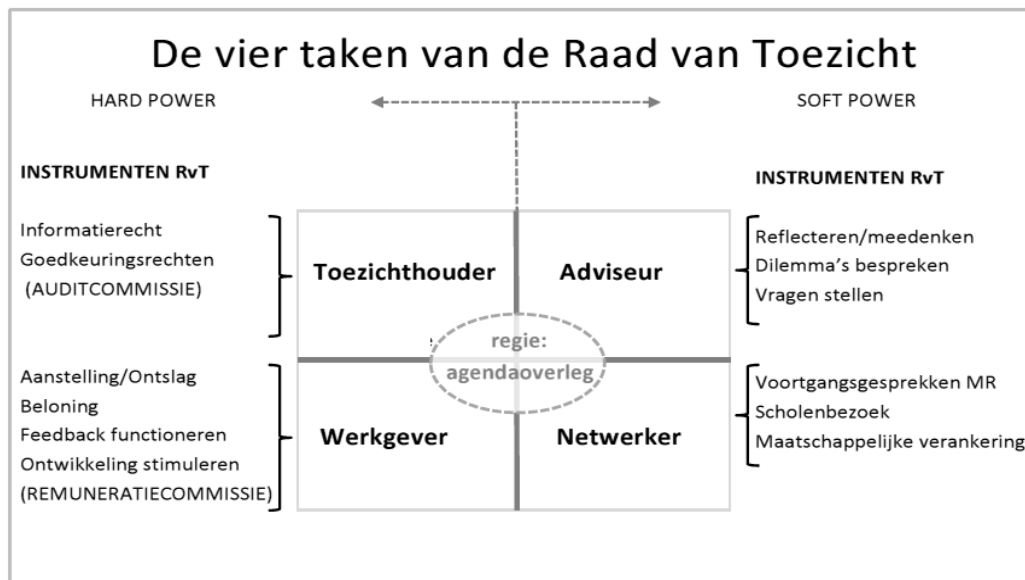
De vier taken van de Raad van Toezicht

HARD POWER

SOFT POWER

INSTRUMENTEN RvT

Informatierecht
Goedkeuringsrechten
(AUDITCOMMISSIE)

Aanstelling/Ontslag
Beloning
Feedback functioneren
Ontwikkeling stimuleren
(REMUNERATIECOMMISSIE)

Toezichthouder

Adviseur

regie:
agendaoverleg

Werkgever

Netwerker

INSTRUMENTEN RvT

Reflecteren/meedenken
Dilemma's bespreken
Vragen stellen

Voortgangsgesprekken MR
Scholenbezoek
Maatschappelijke verankering